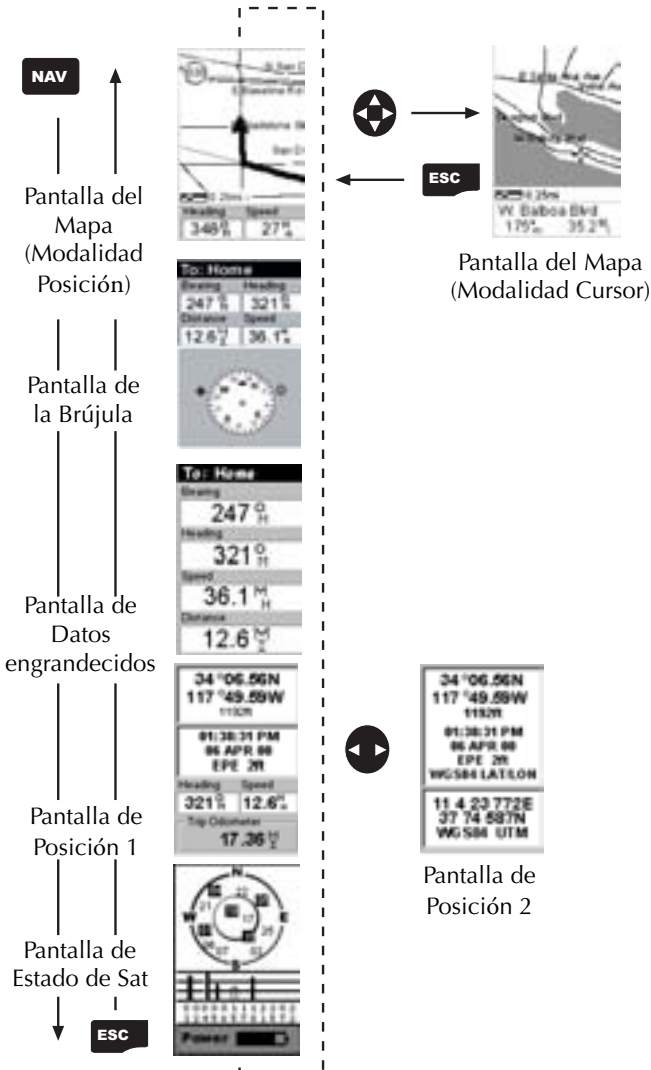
NAV

Pantalla del Mapa (Modalidad Posición)

0.25mi
Heading 348°M
Speed 27 MH

ESC

W. Balboa Blvd
0.25mi
175°M 35.2 MH

Pantalla del Mapa (Modalidad Cursor)

To: Home
Bearing 247 °M
Heading 321 °M
Distance 12.6 M
Speed 36.1 MH

Pantalla de la Brújula

To: Home
Bearing
247 °M
Heading
321 °M
Speed
36.1 MH
Distance
12.6 M

Pantalla de Datos engrandecidos

34°06.56N
117°49.59W
1192ft
01:38:31 PM
06 APR 00
EPE 2ft
Heading 321°M
Speed 12.6 MH
Trip Odometer
17.36 M

Pantalla de Posición 1

34°06.56N
117°49.59W
1192ft
01:38:31 PM
06 APR 00
EPE 2ft
WGS84 LAT/LON
11 4 23 772E
37 74 587N
WGS84 UTM

Pantalla de Posición 2

N
W
E
S
Power

Pantalla de Estado de Sat

ESC